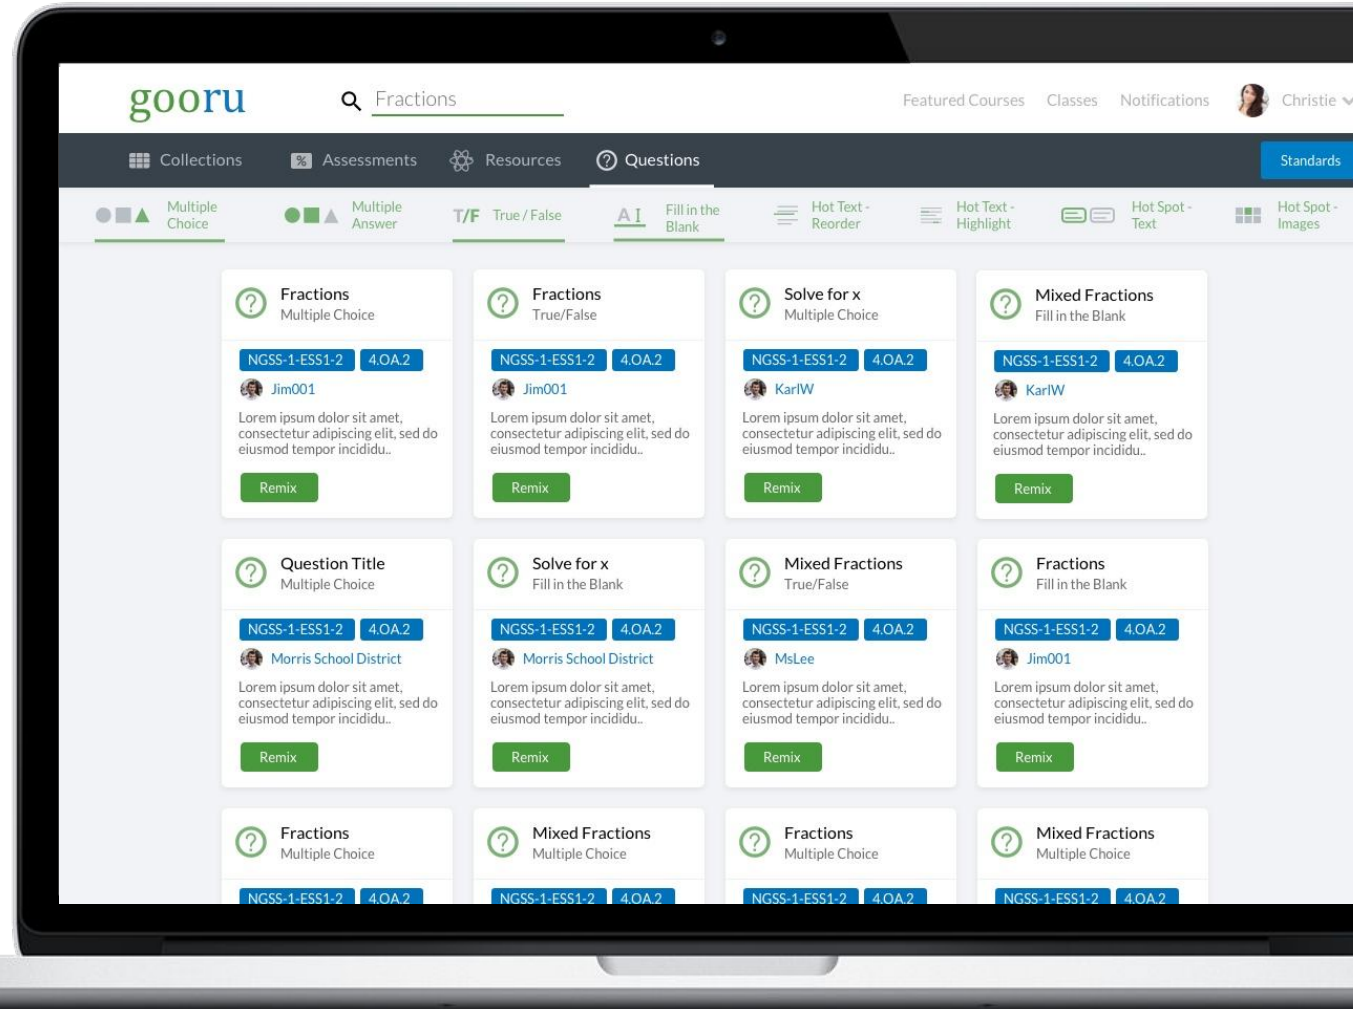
gooru

Fractions

Featured Courses Classes Notifications Christie

Collections Assessments Resources Questions Standards

Multiple Choice Multiple Answer T/F True / False AI Fill in the Blank Hot Text - Reorder Hot Text - Highlight Hot Spot - Text Hot Spot - Images

Fractions
Multiple Choice
NGSS-1-ESS1-2 4.OA.2
Jim001
Lorem ipsum dolor sit amet, consectetur adipiscing elit, sed do eiusmod tempor incididu..
Remix

Fractions
True/False
NGSS-1-ESS1-2 4.OA.2
Jim001
Lorem ipsum dolor sit amet, consectetur adipiscing elit, sed do eiusmod tempor incididu..
Remix

Solve for x
Multiple Choice
NGSS-1-ESS1-2 4.OA.2
KarlW
Lorem ipsum dolor sit amet, consectetur adipiscing elit, sed do eiusmod tempor incididu..
Remix

Mixed Fractions
Fill in the Blank
NGSS-1-ESS1-2 4.OA.2
KarlW
Lorem ipsum dolor sit amet, consectetur adipiscing elit, sed do eiusmod tempor incididu..
Remix

Question Title
Multiple Choice
NGSS-1-ESS1-2 4.OA.2
Morris School District
Lorem ipsum dolor sit amet, consectetur adipiscing elit, sed do eiusmod tempor incididu..
Remix

Solve for x
Fill in the Blank
NGSS-1-ESS1-2 4.OA.2
Morris School District
Lorem ipsum dolor sit amet, consectetur adipiscing elit, sed do eiusmod tempor incididu..
Remix

Mixed Fractions
True/False
NGSS-1-ESS1-2 4.OA.2
MsLee
Lorem ipsum dolor sit amet, consectetur adipiscing elit, sed do eiusmod tempor incididu..
Remix

Fractions
Fill in the Blank
NGSS-1-ESS1-2 4.OA.2
Jim001
Lorem ipsum dolor sit amet, consectetur adipiscing elit, sed do eiusmod tempor incididu..
Remix

Fractions
Multiple Choice
NGSS-1-ESS1-2 4.OA.2

Mixed Fractions
Multiple Choice
NGSS-1-ESS1-2 4.OA.2

Fractions
Multiple Choice
NGSS-1-ESS1-2 4.OA.2

Mixed Fractions
Multiple Choice
NGSS-1-ESS1-2 4.OA.2